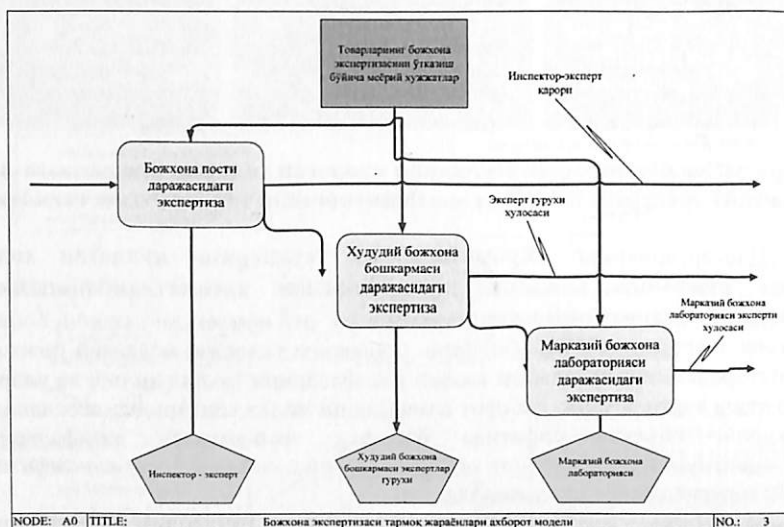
Товарларнинг божхона экспертизасини ўтказиш бўйича меъёрий хужжатлар

Инспектор-эксперт қарори

Божхона пости даражасидаги экспертиза

Эксперт гурухи хулосаси

Худудий божхона бошкармаси даражасидаги экспертиза

Марказий божхона лабораторияси эксперти хулосаси

Марказий божхона лабораторияси даражасидаги экспертиза

Инспектор - эксперт

Худудий божхона бошкармаси экспертлар гурухи

Марказий божхона лабораторияси

NODE: A0 TITLE: Божхона экспертизаси тармоқ жараёнлари ахборот модели NO.: 3